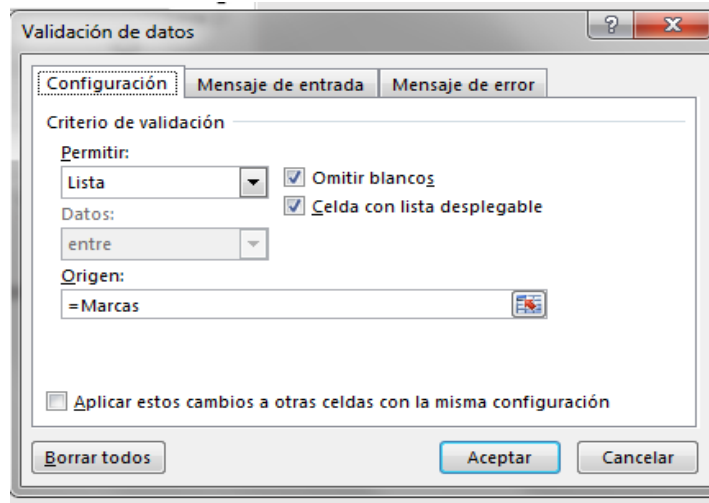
Validación de datos

?

X

Configuración

Mensaje de entrada

Mensaje de error

Criterio de validación

Permitir:

Lista

Omitir blancos

Celda con lista desplegable

Datos:

entre

Origen:

=Marcas

Aplicar estos cambios a otras celdas con la misma configuración

Borrar todos

Aceptar

Cancelar